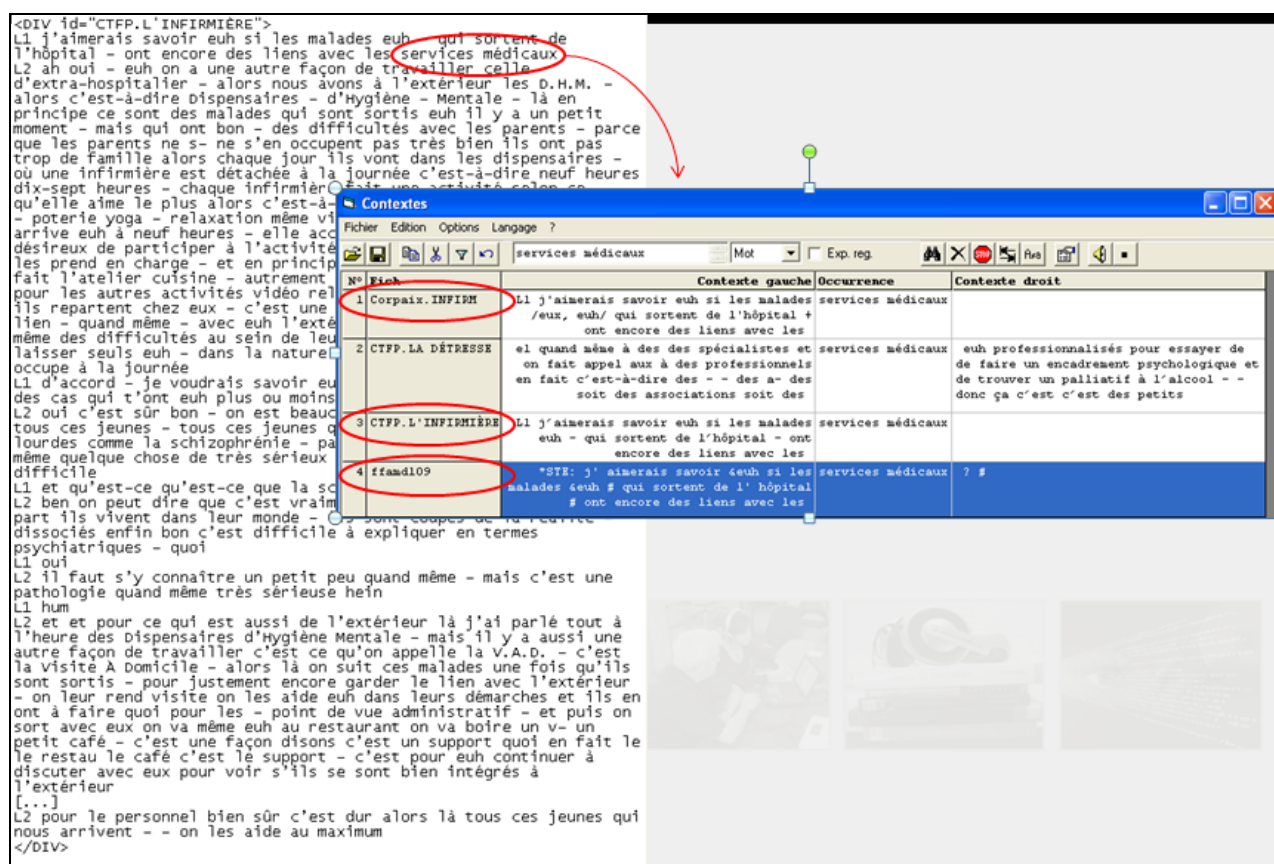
<DIV id="CTFP.L'INFIRMIÈRE">
L1 j'aimerais savoir euh si les malades euh - qui sortent de l'hôpital - ont encore des liens avec les services médicaux
L2 ah oui - euh on a une autre façon de travailler celle d'extra-hospitalier - alors nous avons à l'extérieur les D.H.M. - alors c'est-à-dire Dispensaires - d'Hygiène - Mentale - là en principe ce sont des malades qui sont sortis euh il y a un petit moment - mais qui ont bon - des difficultés avec les parents - parce que les parents ne s- ne s'en occupent pas très bien ils ont pas trop de famille alors chaque jour ils vont dans les dispensaires - où une infirmière est détachée à la journée c'est-à-dire neuf heures dix-sept heures - chaque infirmièr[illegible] qu'elle aime le plus alors c'est-à-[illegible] - poterie yoga - relaxation même vi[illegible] arrive euh à neuf heures - elle acc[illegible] désireux de participer à l'activité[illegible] les prend en charge - et en princip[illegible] fait l'atelier cuisine - autrement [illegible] pour les autres activités vidéo rel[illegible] ils repartent chez eux - c'est une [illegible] lien - quand même - avec euh l'exté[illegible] même des difficultés au sein de leu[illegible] laisser seuls euh - dans la nature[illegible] occupe à la journée
L1 d'accord - je voudrais savoir eu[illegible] des cas qui t'ont euh plus ou moins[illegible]
L2 oui c'est sûr bon - on est beauc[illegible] tous ces jeunes - tous ces jeunes q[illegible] lourdes comme la schizophrénie - pa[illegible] même quelque chose de très sérieux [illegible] difficile
L1 et qu'est-ce qu'est-ce que la sc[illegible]
L2 ben on peut dire que c'est vraim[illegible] part ils vivent dans leur monde - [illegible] dissociés enfin bon c'est difficile à expliquer en termes psychiatriques - quoi
L1 oui
L2 il faut s'y connaître un petit peu quand même - mais c'est une pathologie quand même très sérieuse hein
L1 hum
L2 et et pour ce qui est aussi de l'extérieur là j'ai parlé tout à l'heure des Dispensaires d'Hygiène Mentale - mais il y a aussi une autre façon de travailler c'est ce qu'on appelle la V.A.D. - c'est la Visite À Domicile - alors là on suit ces malades une fois qu'ils sont sortis - pour justement encore garder le lien avec l'extérieur - on leur rend visite on les aide euh dans leurs démarches et ils en ont à faire quoi pour les - point de vue administratif - et puis on sort avec eux on va même euh au restaurant on va boire un v- un petit café - c'est une façon disons c'est un support quoi en fait le le restau le café c'est le support - c'est pour euh continuer à discuter avec eux pour voir s'ils se sont bien intégrés à l'extérieur
[...]
L2 pour le personnel bien sûr c'est dur alors là tous ces jeunes qui nous arrivent - - on les aide au maximum
</DIV>

Contextes
Fichier Edition Options Langage ?
services médicaux Mot Exp. reg.

| N° | Fich | Contexte gauche | Occurrence | Contexte droit |
|---|---|---|---|---|
| 1 | Corpaix.INFIRM | L1 j'aimerais savoir euh si les malades /eux, euh/ qui sortent de l'hôpital + ont encore des liens avec les | services médicaux | |
| 2 | CTFP.LA DÉTRESSE | el quand même à des des spécialistes et on fait appel aux à des professionnels en fait c'est-à-dire des - - des a- des soit des associations soit des | services médicaux | euh professionnalisés pour essayer de de faire un encadrement psychologique et de trouver un palliatif à l'alcool - - donc ça c'est c'est des petits |
| 3 | CTFP.L'INFIRMIÈRE | L1 j'aimerais savoir euh si les malades euh - qui sortent de l'hôpital - ont encore des liens avec les | services médicaux | |
| 4 | ffamdl09 | *STE: j' aimerais savoir &euh si les malades &euh # qui sortent de l' hôpital # ont encore des liens avec les | services médicaux | ? # |